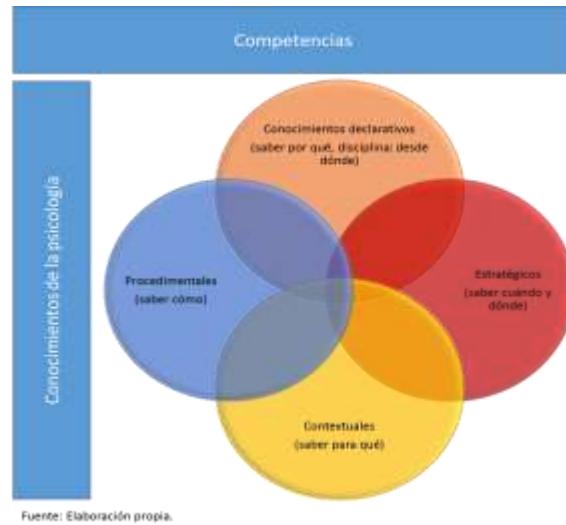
Competencias

Conocimientos de la psicología

Conocimientos declarativos (saber por qué, disciplina: desde dónde)

Procedimentales (saber cómo)

Estratégicos (saber cuándo y dónde)

Contextuales (saber para qué)

Fuente: Elaboración propia.